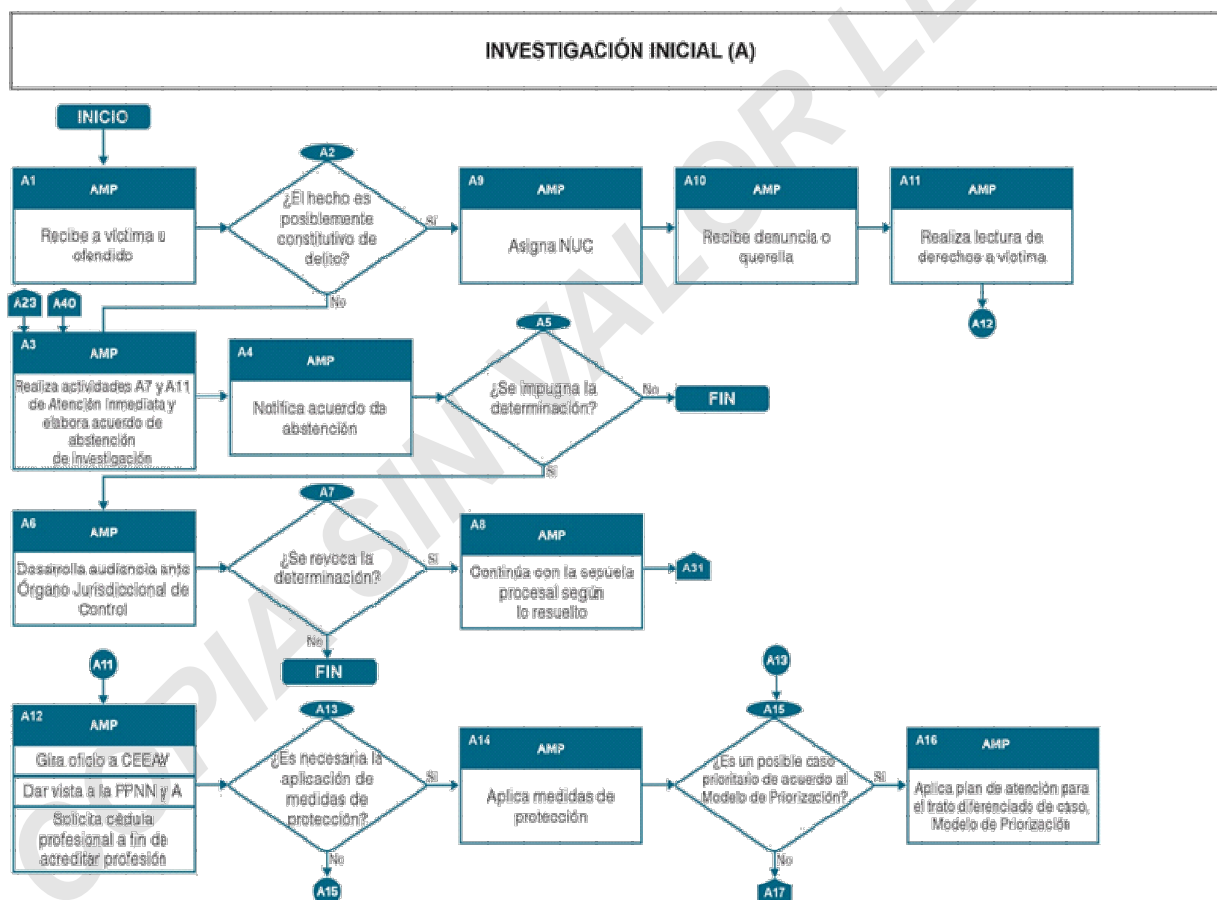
INVESTIGACIÓN INICIAL (A)

INICIO

A1
AMP
Recibe a víctima u ofendido

A2
¿El hecho es posiblemente constitutivo de delito?
Sí
No

A9
AMP
Asigna NUC

A10
AMP
Recibe denuncia o querella

A11
AMP
Realiza lectura de derechos a víctima

A12

A23
A40

A3
AMP
Realiza actividades A7 y A11 de Atención Inmediata y elabora acuerdo de abstención de investigación

A4
AMP
Notifica acuerdo de abstención

A5
¿Se impugna la determinación?
No
Sí

FIN

A6
AMP
Desarrolla audiencia ante Órgano Jurisdiccional de Control

A7
¿Se revoca la determinación?
Sí
No

A8
AMP
Continúa con la secuela procesal según lo resuelto

A31

FIN

A11

A12
AMP
Gira oficio a CEEAV
Dar vista a la FPNN y A
Solicita cédula profesional a fin de acreditar profesión

A13
¿Es necesaria la aplicación de medidas de protección?
Sí
No

A15

A14
AMP
Aplica medidas de protección

A13

A15
¿Es un posible caso prioritario de acuerdo al Modelo de Priorización?
Sí
No

A17

A16
AMP
Aplica plan de atención para el trato diferenciado de caso, Modelo de Priorización

COPIA SIN VALOR LE